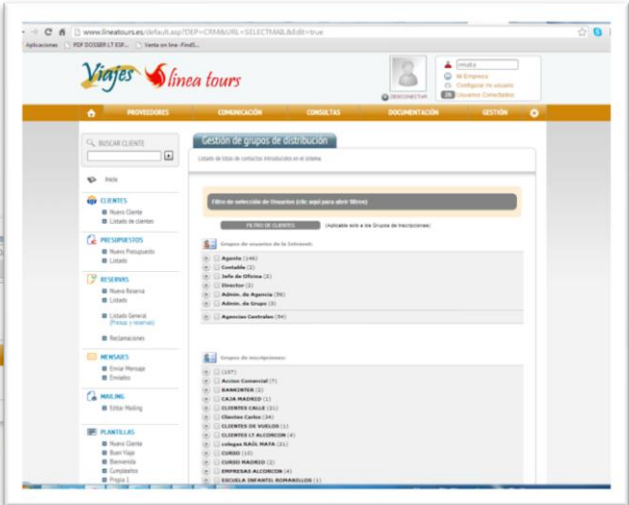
www.lineatours.es/default.asp?DEP=CRM&URL=SELECTMAIL&Edit=true

Aplicaciones PDF DOSSIER LT ESP... Venta on line -FindE...

Viajes linea tours

DESCONECTAR

mutx

Mi Empresa

Configurar mi usuario

20 Usuarios Conectados

PROVEEDORES COMUNICACIÓN CONSULTAS DOCUMENTACIÓN GESTIÓN

BUSCAR CLIENTE

Inicio

CLIENTES
Nuevo Cliente
Listado de clientes

PRESUPUESTOS
Nuevo Presupuesto
Listado

RESERVAS
Nueva Reserva
Listado

Listado General (Presup. y reservas)

Reclamaciones

MENSAJES
Enviar Mensaje
Enviados

MAILING
Editar Mailing

PLANTILLAS
Nuevo Cliente
Buen Viaje
Bienvenida
Cumpleaños
Propia 1

Gestión de grupos de distribución

Listado de todos de contactos introducidos en el sistema.

Filtro de selección de Usuarios (clic aquí para abrir filtros)

FILTRO DE CLIENTES (Aplicable solo a los Grupos de inscripciones)

Grupos de usuarios de la Intranet.

Agente (146)
Contable (2)
Jefe de Oficina (2)
Director (2)
Admin. de Agencia (56)
Admin. de Grupo (3)

Agencias Centrales (54)

Grupos de inscripciones

(107)
Accion Comercial (7)
BANKINTER (2)
CAJA MADRID (1)
CLIENTES CALLE (21)
Clientes Carlos (34)
CLIENTES DE VUELOS (1)
CLIENTES LT ALCORCON (4)
colegas RAÚL MATA (21)
CURSO (10)
CURSO MADRID (2)
EMPRESAS ALCORCON (4)
ESCUELA INFANTIL ROMANILLOS (1)